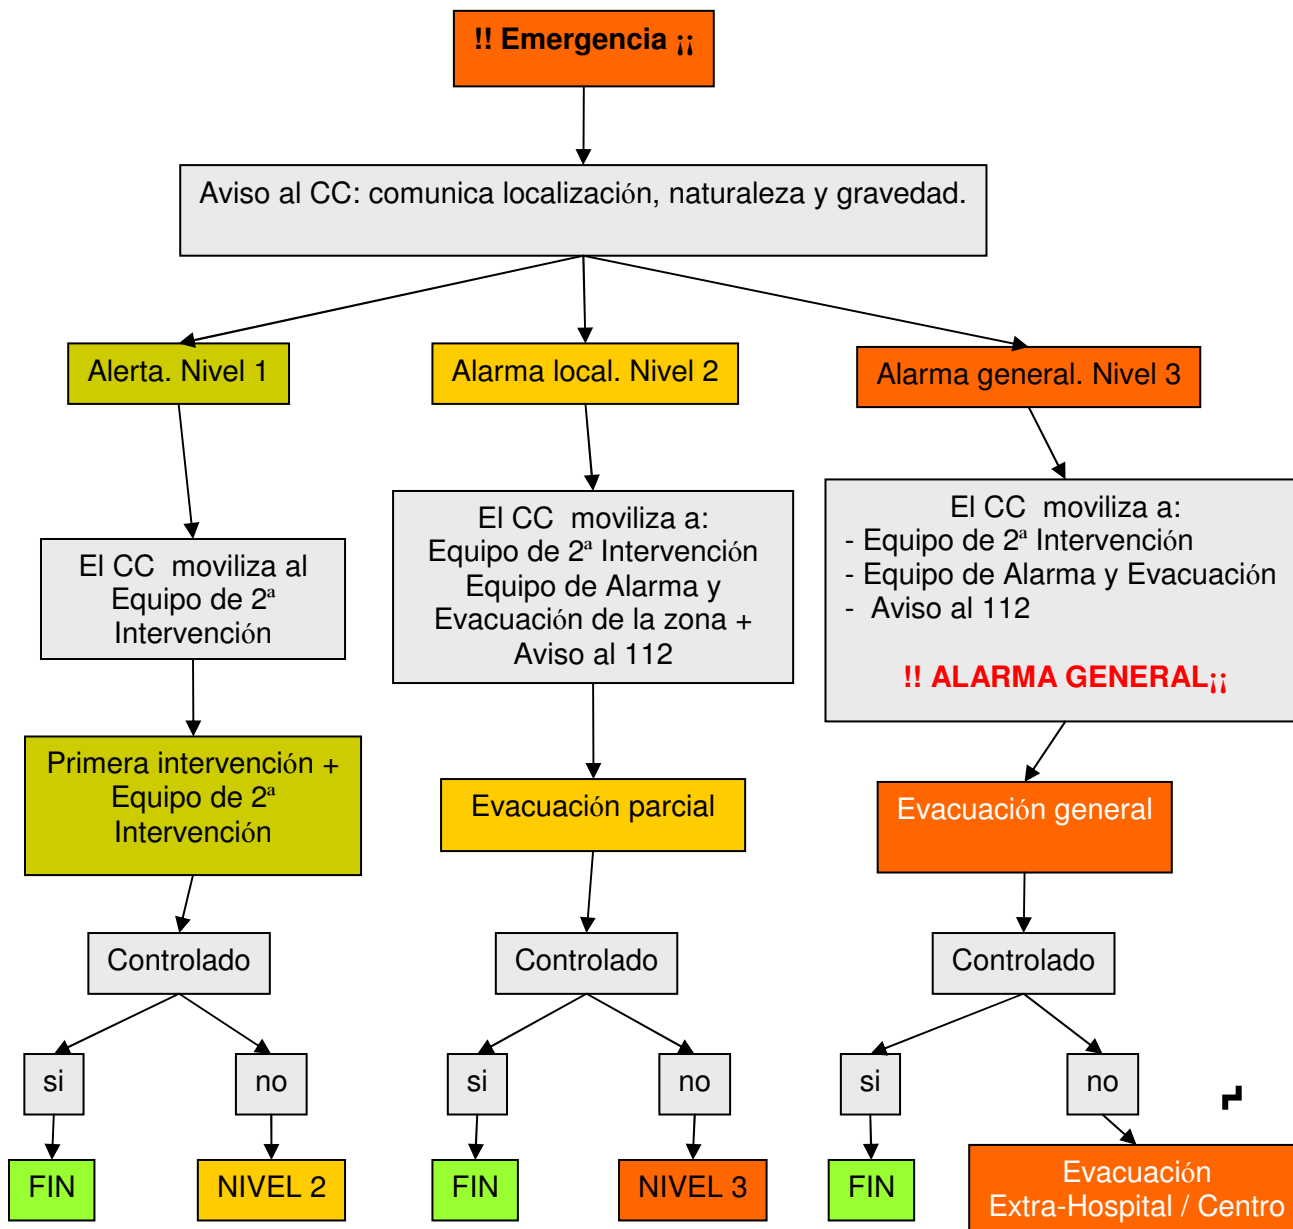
!! Emergencia ¡¡

Aviso al CC: comunica localización, naturaleza y gravedad.

Alerta. Nivel 1

Alarma local. Nivel 2

Alarma general. Nivel 3

El CC moviliza al Equipo de 2ª Intervención

Primera intervención + Equipo de 2ª Intervención

Controlado

si

no

FIN

NIVEL 2

El CC moviliza a: Equipo de 2ª Intervención Equipo de Alarma y Evacuación de la zona + Aviso al 112

Evacuación parcial

Controlado

si

no

FIN

NIVEL 3

El CC moviliza a:
- Equipo de 2ª Intervención
- Equipo de Alarma y Evacuación
- Aviso al 112

!! ALARMA GENERAL¡¡

Evacuación general

Controlado

si

no

FIN

Evacuación Extra-Hospital / Centro